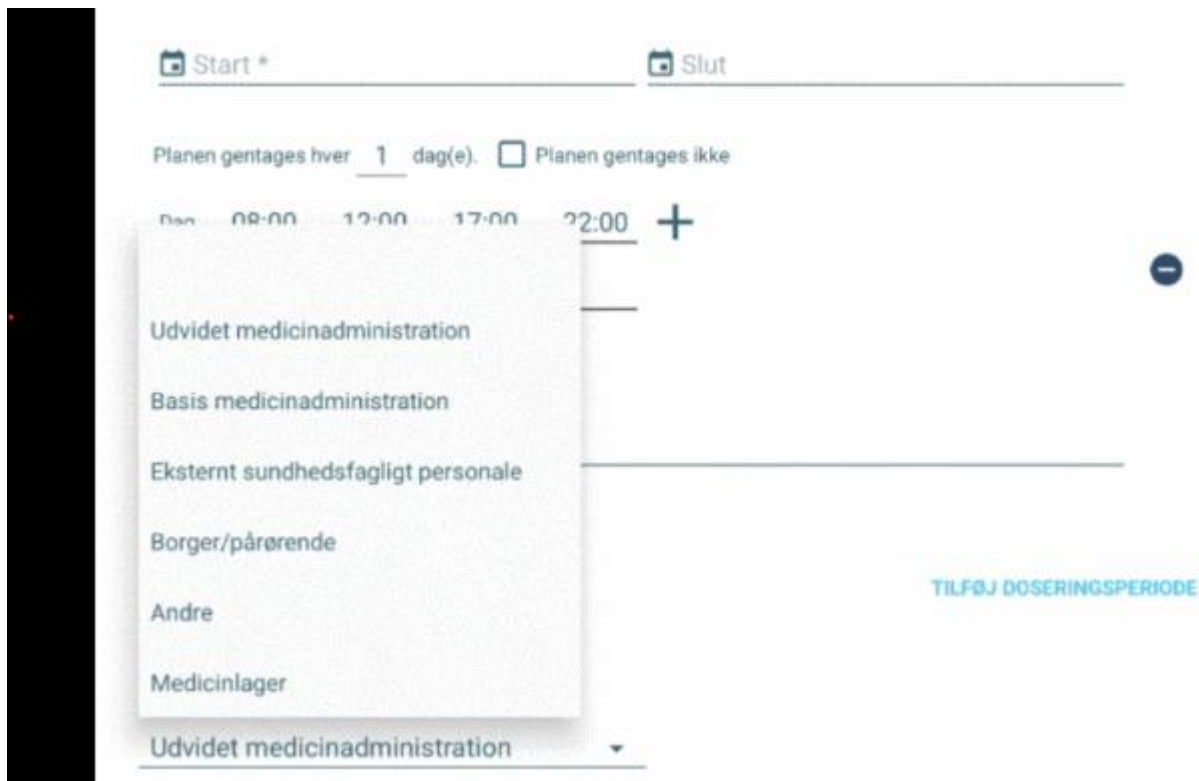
Start *

Slut

Planen gentages hver 1 dag(e). Planen gentages ikke

Dag 08:00 12:00 17:00 22:00 +

Udvidet medicinadministration

Basis medicinadministration

Eksternt sundhedsfagligt personale

Borger/pårørende

Andre

Medicinlager

TILFØJ DOSERINGSPERIODE

Udvidet medicinadministration